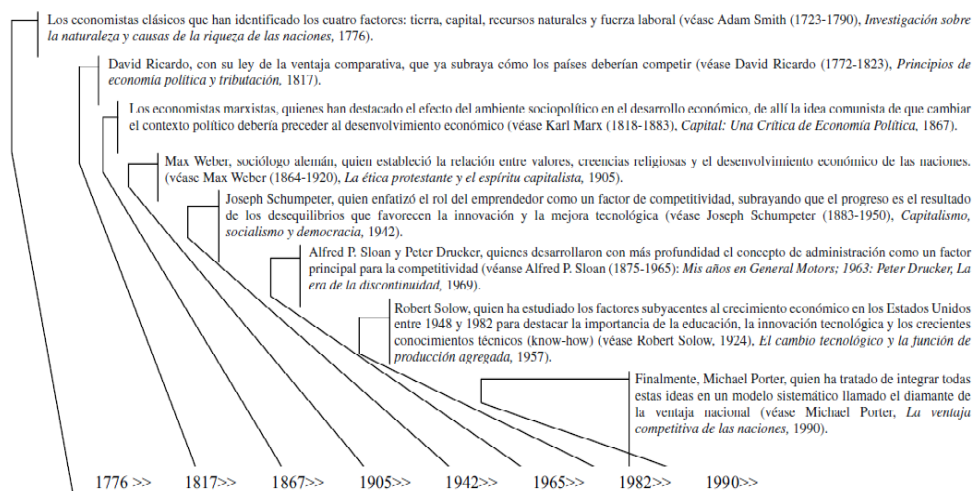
Los economistas clásicos que han identificado los cuatro factores: tierra, capital, recursos naturales y fuerza laboral (véase Adam Smith (1723-1790), *Investigación sobre la naturaleza y causas de la riqueza de las naciones,* 1776).

David Ricardo, con su ley de la ventaja comparativa, que ya subraya cómo los países deberían competir (véase David Ricardo (1772-1823), *Principios de economía política y tributación,* 1817).

Los economistas marxistas, quienes han destacado el efecto del ambiente sociopolítico en el desarrollo económico, de allí la idea comunista de que cambiar el contexto político debería preceder al desenvolvimiento económico (véase Karl Marx (1818-1883), *Capital: Una Crítica de Economía Política,* 1867).

Max Weber, sociólogo alemán, quien estableció la relación entre valores, creencias religiosas y el desenvolvimiento económico de las naciones. (véase Max Weber (1864-1920), *La ética protestante y el espíritu capitalista,* 1905).

Joseph Schumpeter, quien enfatizó el rol del emprendedor como un factor de competitividad, subrayando que el progreso es el resultado de los desequilibrios que favorecen la innovación y la mejora tecnológica (véase Joseph Schumpeter (1883-1950), *Capitalismo, socialismo y democracia,* 1942).

Alfred P. Sloan y Peter Drucker, quienes desarrollaron con más profundidad el concepto de administración como un factor principal para la competitividad (véanse Alfred P. Sloan (1875-1965): *Mis años en General Motors; 1963: Peter Drucker, La era de la discontinuidad,* 1969).

Robert Solow, quien ha estudiado los factores subyacentes al crecimiento económico en los Estados Unidos entre 1948 y 1982 para destacar la importancia de la educación, la innovación tecnológica y los crecientes conocimientos técnicos (know-how) (véase Robert Solow, 1924), *El cambio tecnológico y la función de producción agregada,* 1957).

Finalmente, Michael Porter, quien ha tratado de integrar todas estas ideas en un modelo sistemático llamado el diamante de la ventaja nacional (véase Michael Porter, *La ventaja competitiva de las naciones,* 1990).

1776 >> 1817>> 1867>> 1905>> 1942>> 1965>> 1982>> 1990>>